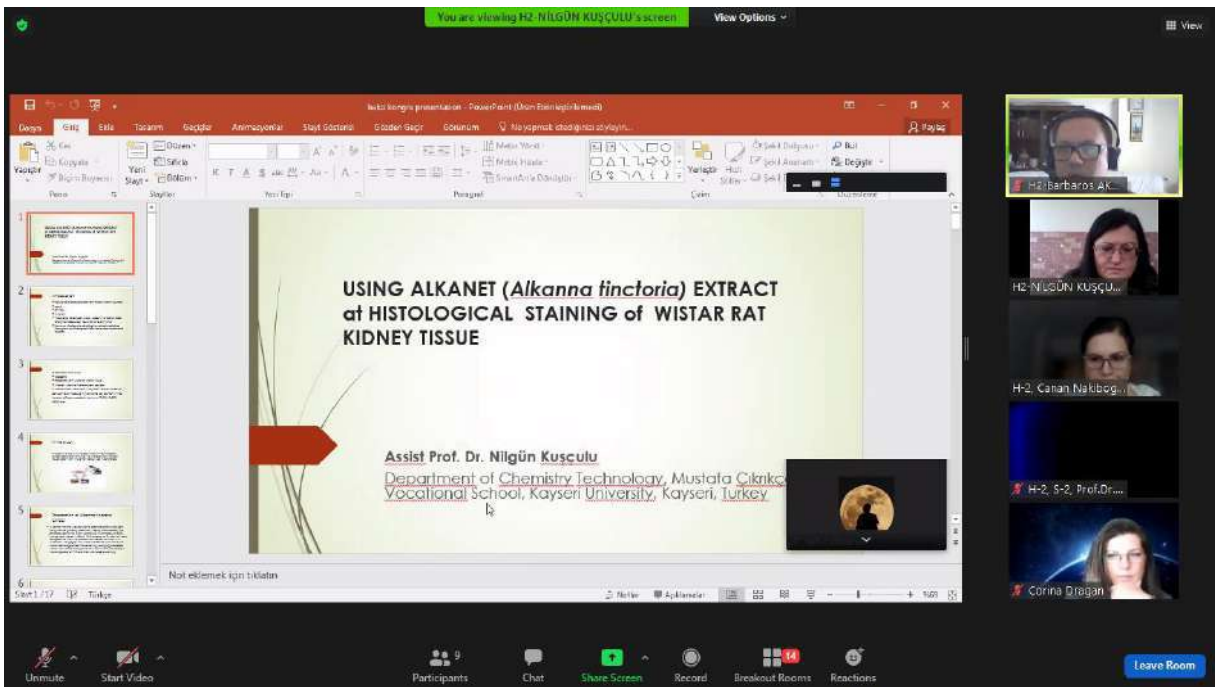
You are viewing H2-NİLGÜN KUŞÇULU's screen

View Options

View

Dosya Giriş Ekle Tasarım Geçişler Animasyonlar Slayt Gösterisi Gözden Geçir Görünüm Ne yapmak istediğinizi söyleyin...

Paylaş

Kes Kopyala Biçim Boyacısı Yapıştır Yeni Slayt Düzen Sıfırla Bölüm Pano Slaytlar Yazı Tipi Paragraf Metin Yönü Metni Hizala SmartArt'a Dönüştür Çizim Yerleştir Hızlı Stiller Şekil Dolgusu Şekil Anahatı Bul Değiştir Düzenleme

USING ALKANET (Alkanna tinctoria) EXTRACT at HISTOLOGICAL STAINING of WISTAR RAT KIDNEY TISSUE

Assist Prof. Dr. Nilgün Kuşçulu

Department of Chemistry Technology, Mustafa Çıkrıkç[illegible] Vocational School, Kayseri University, Kayseri, Turkey

Not eklemek için tıklatın

Slayt 1 / 17 Türkçe

Notlar Açıklamalar

H2-Barbaros AK...

H2-NİLGÜN KUŞÇU...

H-2, Canan Nakiboğ...

H-2, S-2, Prof.Dr....

Corina Dragan

Unmute Start Video Participants 9 Chat Share Screen Record Breakout Rooms 14 Reactions Leave Room